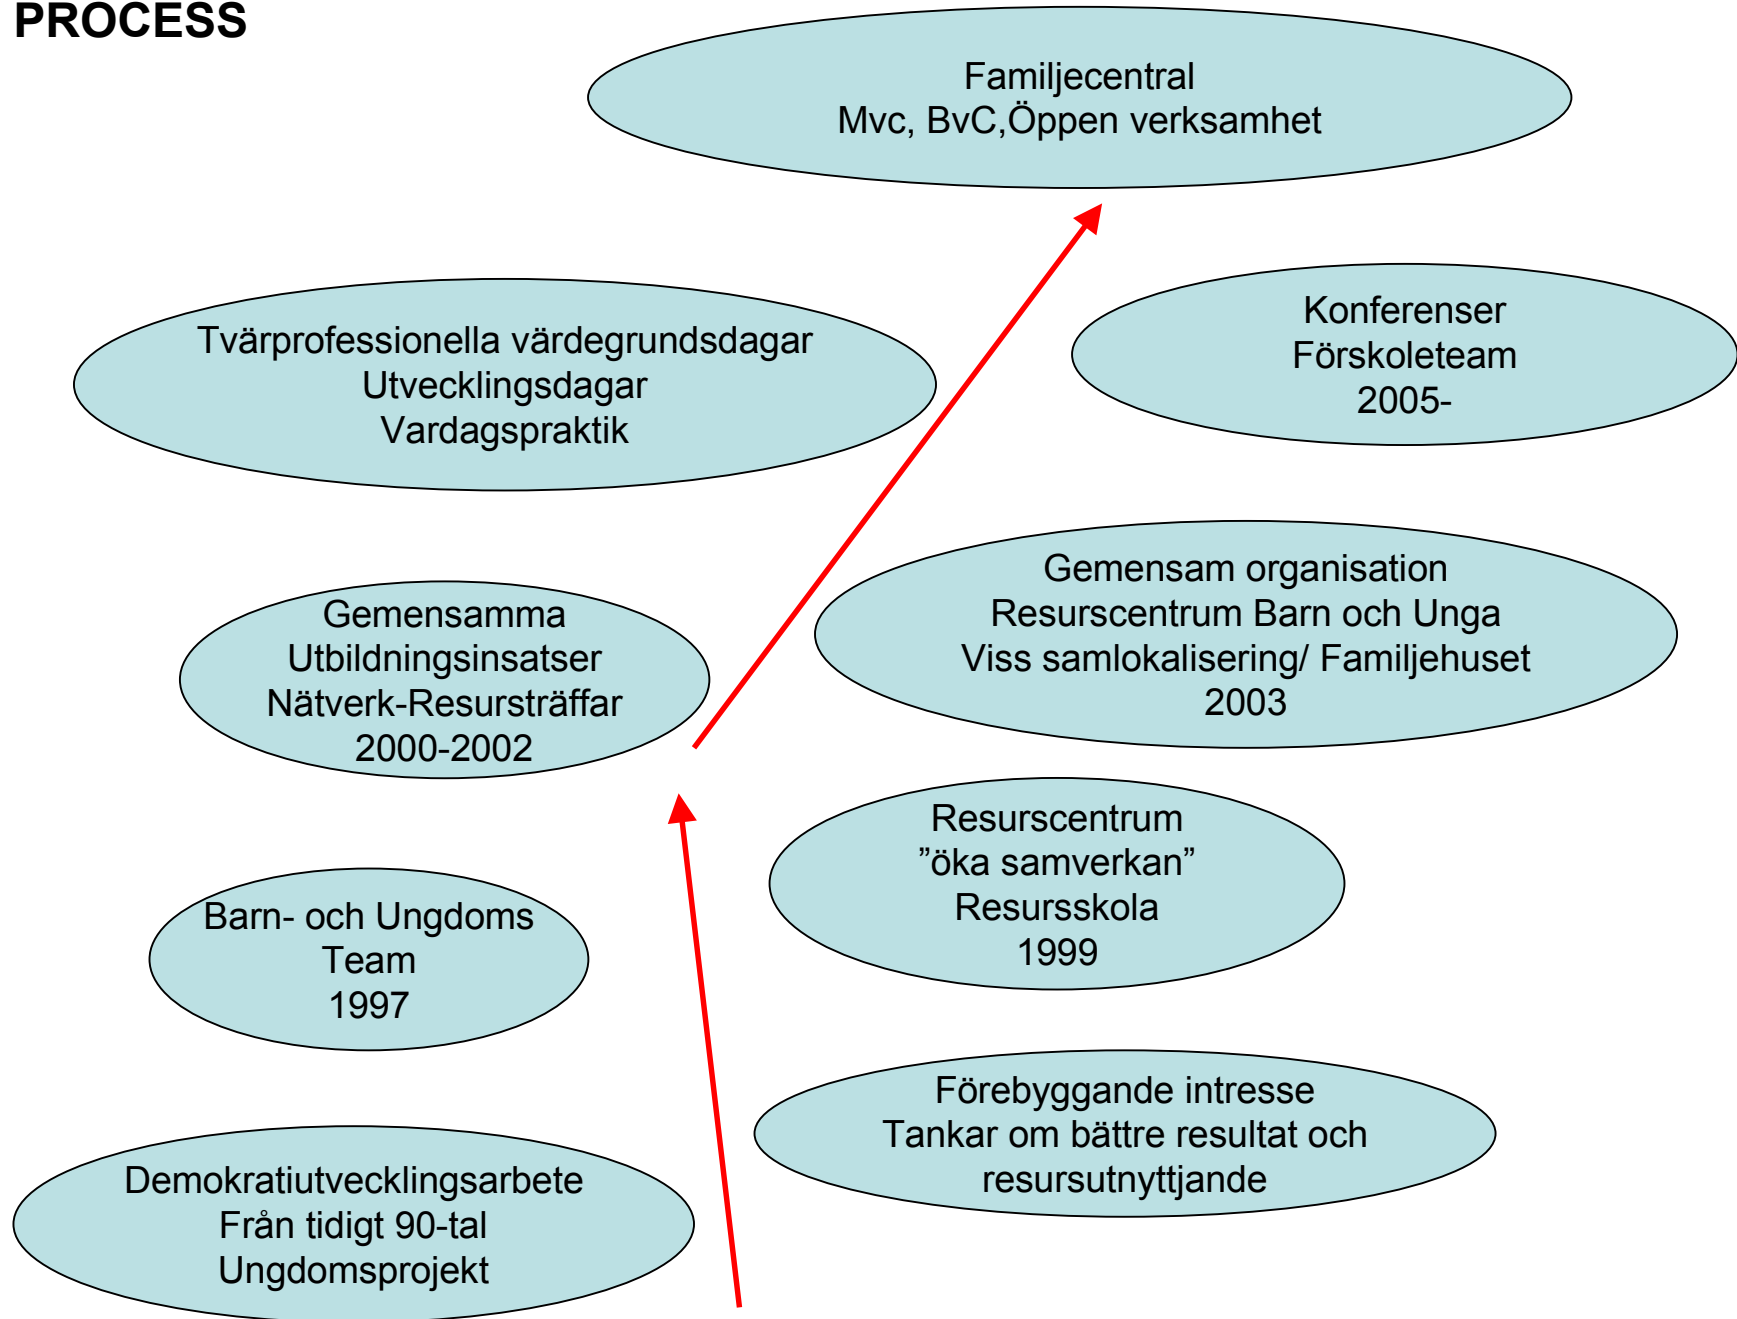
PROCESS

Familjecentral
Mvc, BvC,Öppen verksamhet

Tvärprofessionella värdegrundsdagar
Utvecklingsdagar
Vardagspraktik

Konferenser
Förskoleteam
2005-

Gemensamma
Utbildningsinsatser
Nätverk-Resursträffar
2000-2002

Gemensam organisation
Resurscentrum Barn och Unga
Viss samlokalisering/ Familjehuset
2003

Resurscentrum
”öka samverkan”
Resursskola
1999

Barn- och Ungdoms
Team
1997

Förebyggande intresse
Tankar om bättre resultat och
resursutnyttjande

Demokratiutvecklingsarbete
Från tidigt 90-tal
Ungdomsprojekt